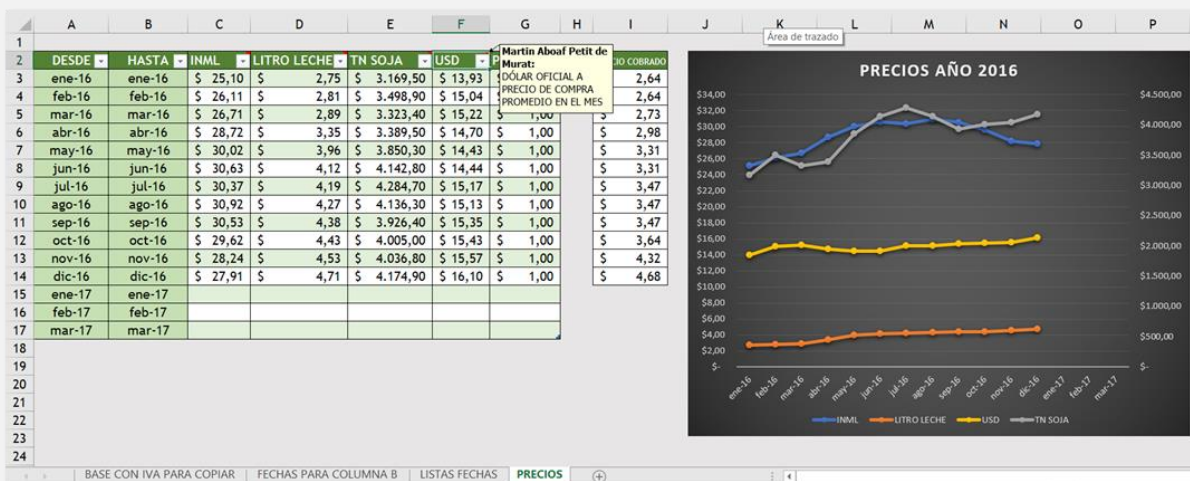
Área de trazado

| | A | B | C | D | E | F | G | H | I |
|---|---|---|---|---|---|---|---|---|---|
| 1 | | | | | | | | | |
| 2 | DESDE | HASTA | INML | LITRO LECHE | TN SOJA | USD | P | | CIO COBRADO |
| 3 | ene-16 | ene-16 | $ 25,10 | $ 2,75 | $ 3.169,50 | $ 13,93 | $ | | 2,64 |
| 4 | feb-16 | feb-16 | $ 26,11 | $ 2,81 | $ 3.498,90 | $ 15,04 | $ | | 2,64 |
| 5 | mar-16 | mar-16 | $ 26,71 | $ 2,89 | $ 3.323,40 | $ 15,22 | $ 1,00 | | 2,73 |
| 6 | abr-16 | abr-16 | $ 28,72 | $ 3,35 | $ 3.389,50 | $ 14,70 | $ 1,00 | | $ 2,98 |
| 7 | may-16 | may-16 | $ 30,02 | $ 3,96 | $ 3.850,30 | $ 14,43 | $ 1,00 | | $ 3,31 |
| 8 | jun-16 | jun-16 | $ 30,63 | $ 4,12 | $ 4.142,80 | $ 14,44 | $ 1,00 | | $ 3,31 |
| 9 | jul-16 | jul-16 | $ 30,37 | $ 4,19 | $ 4.284,70 | $ 15,17 | $ 1,00 | | $ 3,47 |
| 10 | ago-16 | ago-16 | $ 30,92 | $ 4,27 | $ 4.136,30 | $ 15,13 | $ 1,00 | | $ 3,47 |
| 11 | sep-16 | sep-16 | $ 30,53 | $ 4,38 | $ 3.926,40 | $ 15,35 | $ 1,00 | | $ 3,47 |
| 12 | oct-16 | oct-16 | $ 29,62 | $ 4,43 | $ 4.005,00 | $ 15,43 | $ 1,00 | | $ 3,64 |
| 13 | nov-16 | nov-16 | $ 28,24 | $ 4,53 | $ 4.036,80 | $ 15,57 | $ 1,00 | | $ 4,32 |
| 14 | dic-16 | dic-16 | $ 27,91 | $ 4,71 | $ 4.174,90 | $ 16,10 | $ 1,00 | | $ 4,68 |
| 15 | ene-17 | ene-17 | | | | | | | |
| 16 | feb-17 | feb-17 | | | | | | | |
| 17 | mar-17 | mar-17 | | | | | | | |

Martin Aboaf Petit de Murat:
DÓLAR OFICIAL A PRECIO DE COMPRA PROMEDIO EN EL MES

PRECIOS AÑO 2016

$34,00 $32,00 $30,00 $28,00 $26,00 $24,00 $22,00 $20,00 $18,00 $16,00 $14,00 $12,00 $10,00 $8,00 $6,00 $4,00 $2,00 $-

$4.500,00 $4.000,00 $3.500,00 $3.000,00 $2.500,00 $2.000,00 $1.500,00 $1.000,00 $500,00 $-

ene-16 feb-16 mar-16 abr-16 may-16 jun-16 jul-16 ago-16 sep-16 oct-16 nov-16 dic-16 ene-17 feb-17 mar-17

INML LITRO LECHE USD TN SOJA

BASE CON IVA PARA COPIAR | FECHAS PARA COLUMNA B | LISTAS FECHAS | PRECIOS